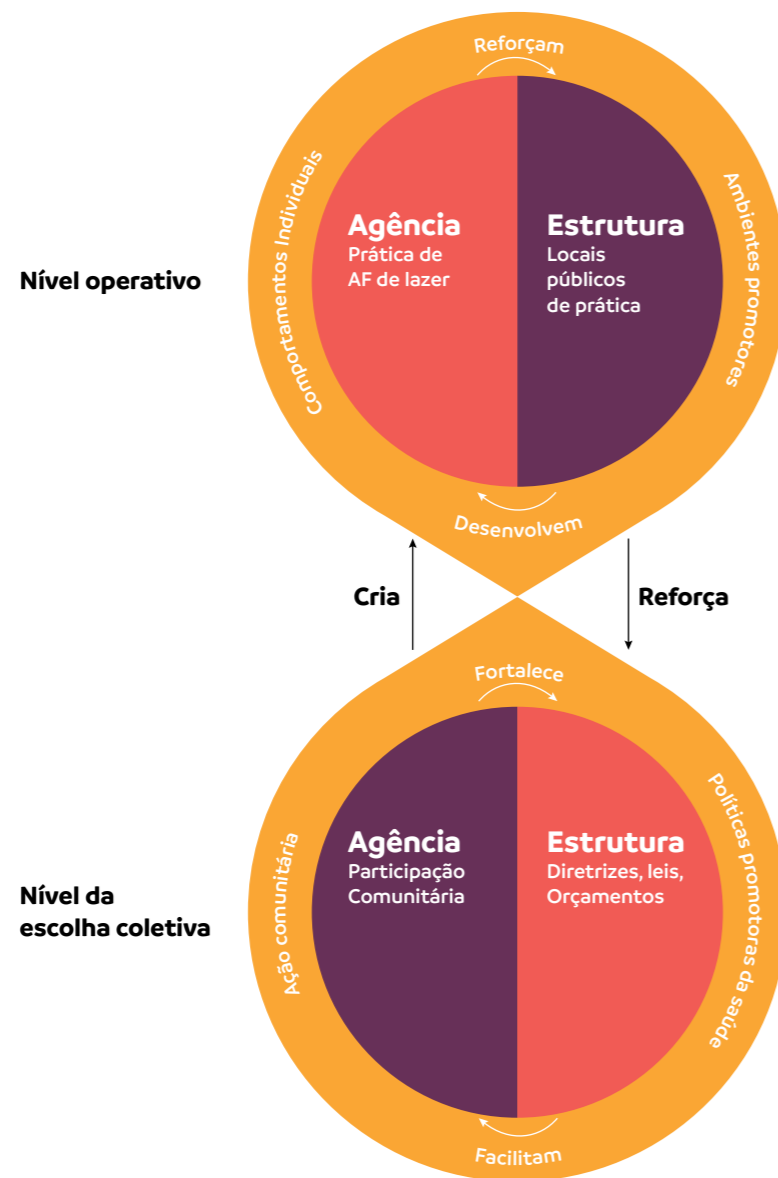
Reforçam

Comportamentos Individuais

Agência
Prática de AF de lazer

Estrutura
Locais públicos de prática

Ambientes promotores

Nível operativo

Desenvolvem

Cria

Reforça

Fortalece

Ação comunitária

Agência
Participação Comunitária

Estrutura
Diretrizes, leis, Orçamentos

Políticas promotoras da saúde

Nível da escolha coletiva

Facilitam